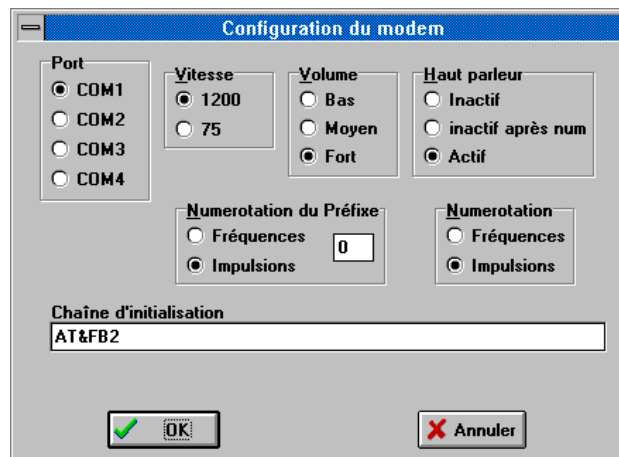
Configuration du modem

Port
COM1
COM2
COM3
COM4

Vitesse
1200
75

Volume
Bas
Moyen
Fort

Haut parleur
Inactif
inactif après num
Actif

Numerotation du Préfixe
Fréquences
Impulsions
0

Numerotation
Fréquences
Impulsions

Chaîne d'initialisation
AT&FB2

OK
Annuler